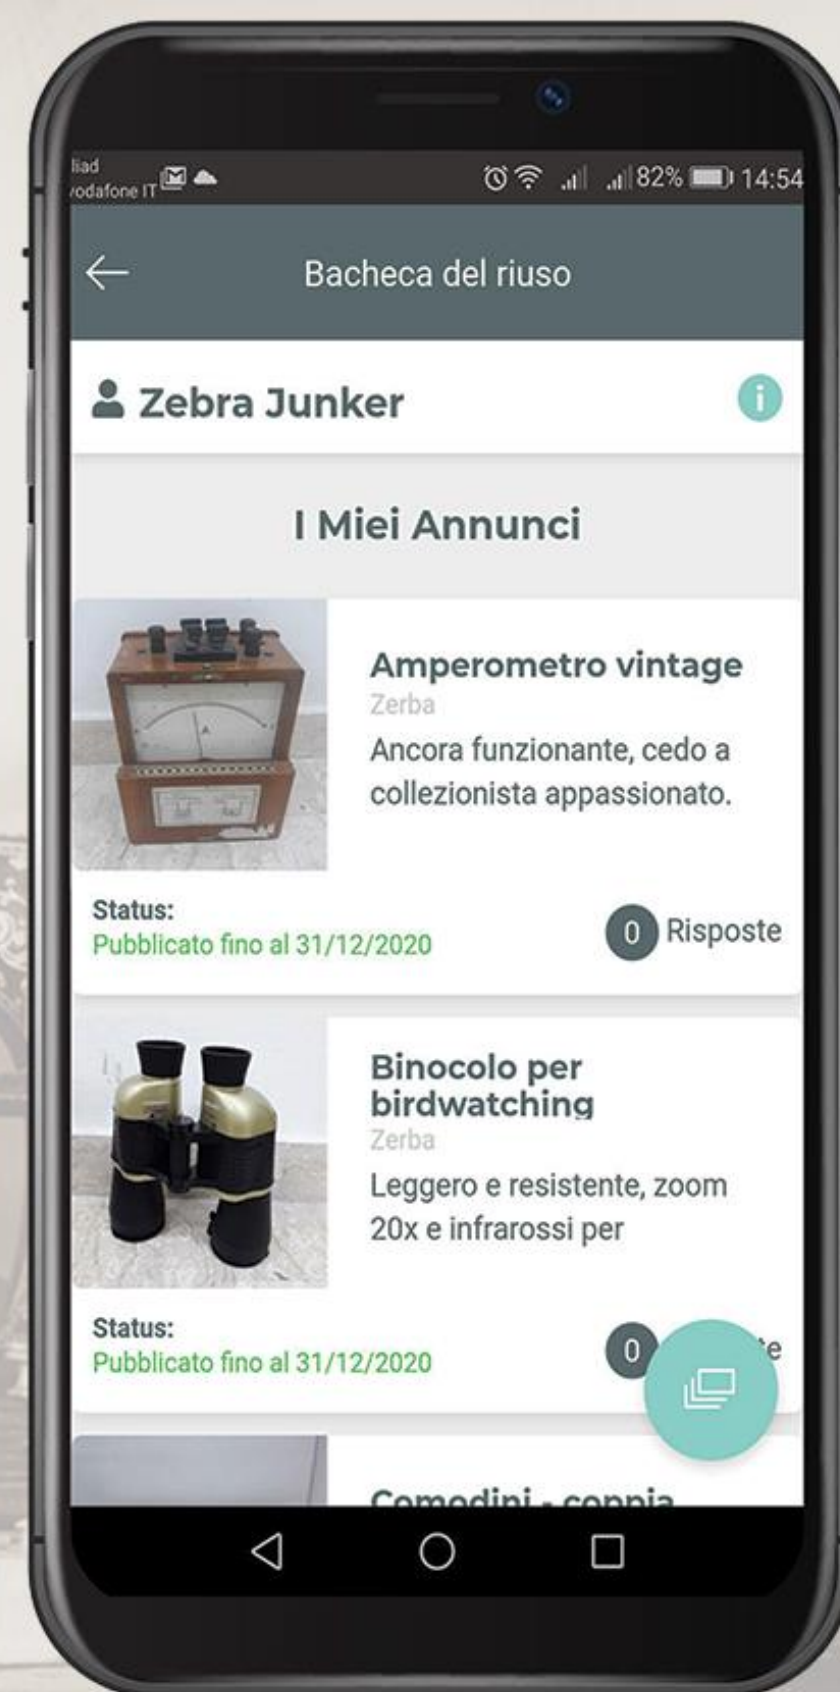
liad
vodafone IT

82% 14:54

Bacheca del riuso

Zebra Junker

I Miei Annunci

Amperometro vintage
Zerba
Ancora funzionante, cedo a collezionista appassionato.

Status:
Pubblicato fino al 31/12/2020

0 Risposte

Binocolo per birdwatching
Zerba
Leggero e resistente, zoom 20x e infrarossi per

Status:
Pubblicato fino al 31/12/2020

0 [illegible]e

Comodini - coppia